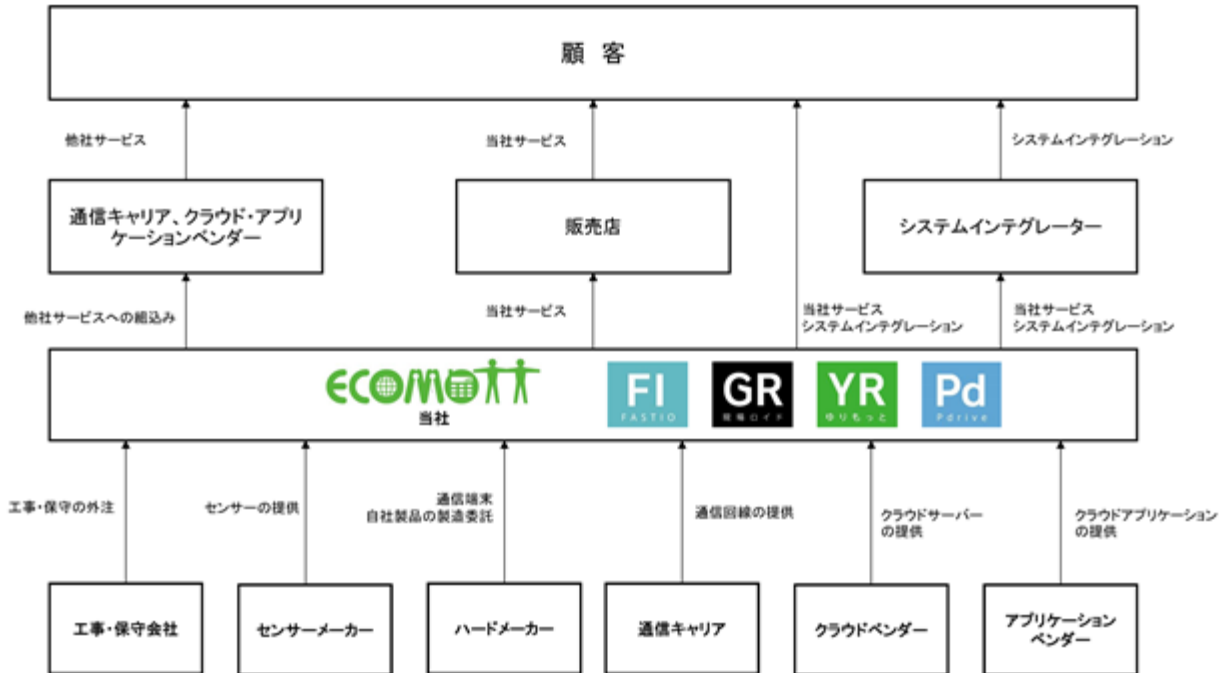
顧客

他社サービス

当社サービス

システムインテグレーション

通信キャリア、クラウド・アプリケーションベンダー

販売店

システムインテグレーター

他社サービスへの組込み

当社サービス

当社サービス
システムインテグレーション

当社サービス
システムインテグレーション

ECOMO
当社

FI
FASTIO

GR
現場ロイド

YR
ゆりもっと

Pd
Pdrive

工事・保守の外注

センサーの提供

通信端末
自社製品の製造委託

通信回線の提供

クラウドサーバーの提供

クラウドアプリケーションの提供

工事・保守会社

センサーメーカー

ハードメーカー

通信キャリア

クラウドベンダー

アプリケーションベンダー